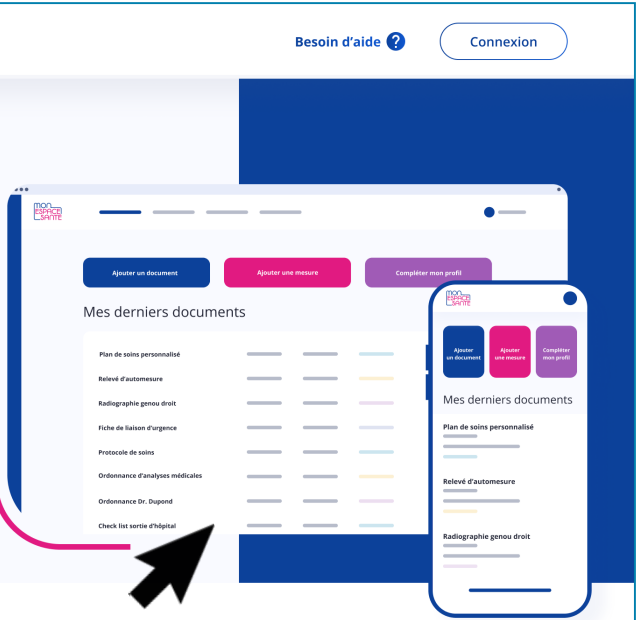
Besoin d'aide ?

Connexion

mon ESPACE SANTÉ

Ajouter un document

Ajouter une mesure

Compléter mon profil

Mes derniers documents

Plan de soins personnalisé

Relevé d'automesure

Radiographie genou droit

Fiche de liaison d'urgence

Protocole de soins

Ordonnance d'analyses médicales

Ordonnance Dr. Dupond

Check list sortie d'hôpital

mon ESPACE SANTÉ

Ajouter un document

Ajouter une mesure

Compléter mon profil

Mes derniers documents

Plan de soins personnalisé

Relevé d'automesure

Radiographie genou droit